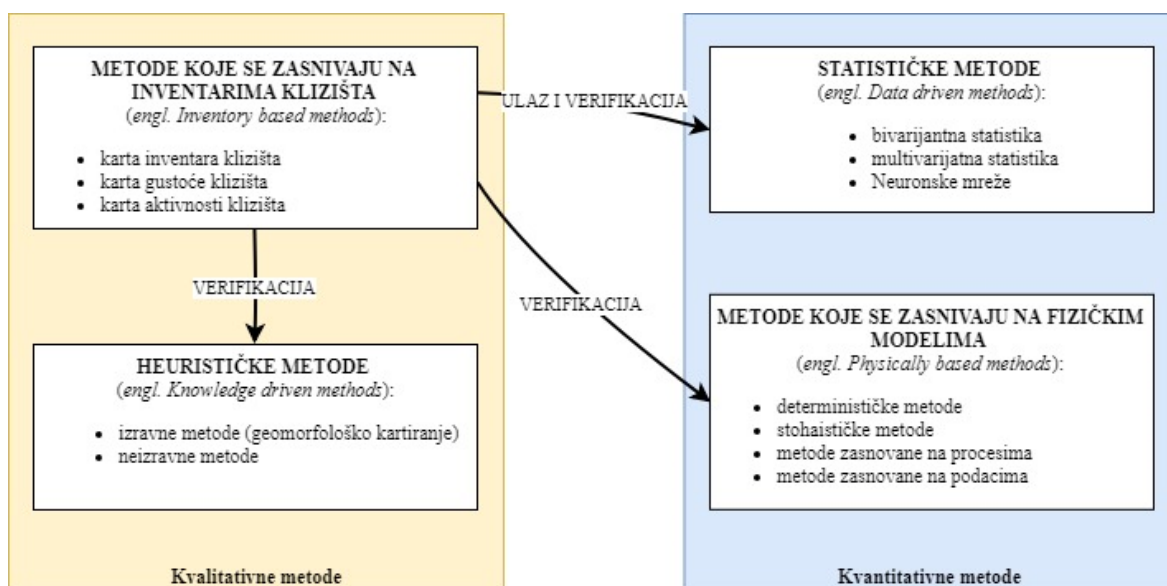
METODE KOJE SE ZASNIVAJU NA INVENTARIMA KLIZIŠTA
(engl. Inventory based methods):

- karta inventara klizišta
- karta gustoće klizišta
- karta aktivnosti klizišta

ULAZ I VERIFIKACIJA

STATISTIČKE METODE
(engl. Data driven methods):

- bivarijantna statistika
- multivarijatna statistika
- Neuronske mreže

VERIFIKACIJA

VERIFIKACIJA

HEURISTIČKE METODE
(engl. Knowledge driven methods):

- izravne metode (geomorfološko kartiranje)
- neizravne metode

METODE KOJE SE ZASNIVAJU NA FIZIČKIM MODELIMA
(engl. Physically based methods):

- determinističke metode
- stohaističke metode
- metode zasnovane na procesima
- metode zasnovane na podacima

Kvalitativne metode

Kvantitativne metode